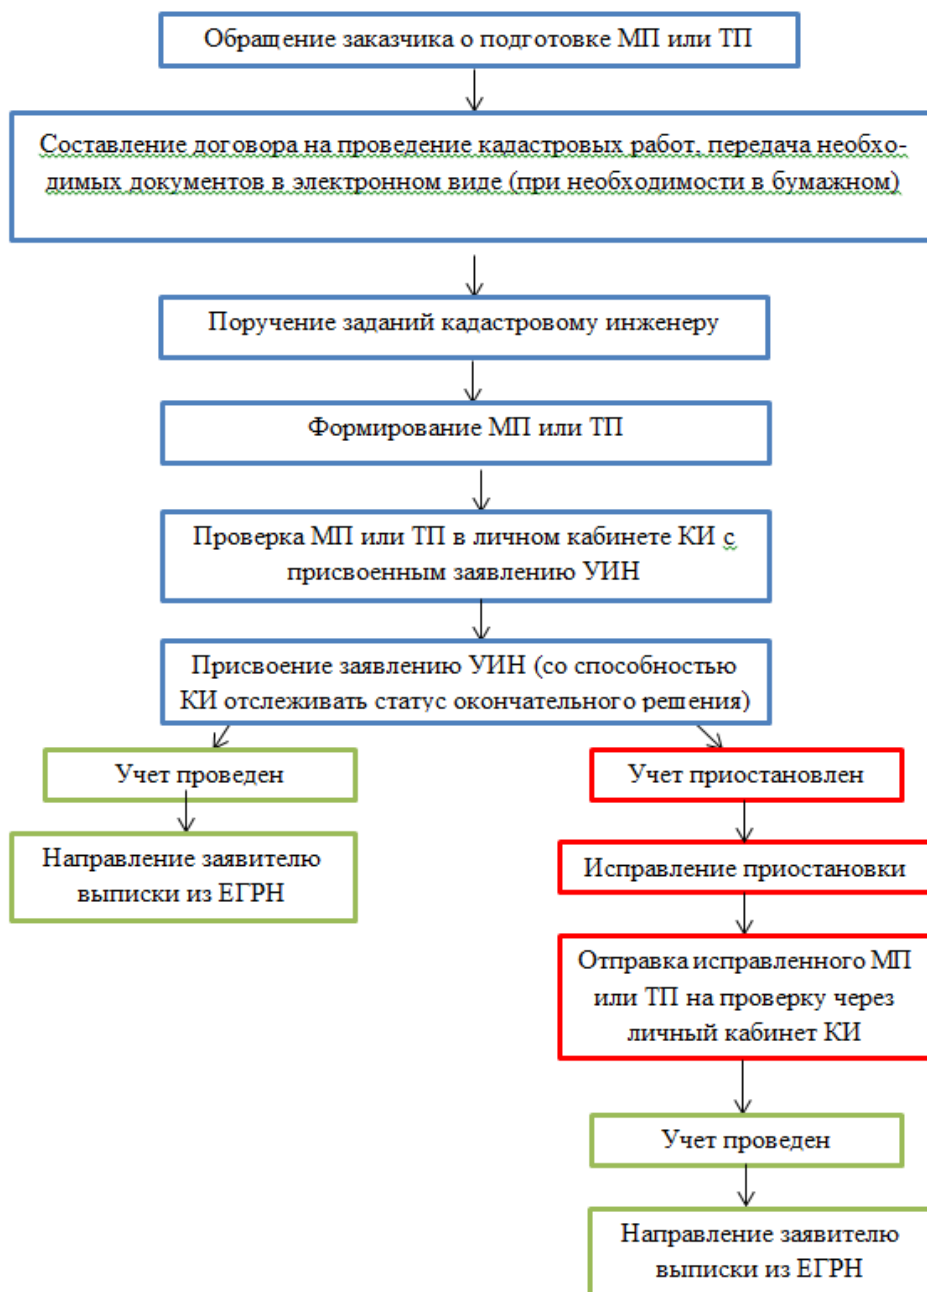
Обращение заказчика о подготовке МП или ТП

Составление договора на проведение кадастровых работ, передача необходимых документов в электронном виде (при необходимости в бумажном)

Поручение заданий кадастровому инженеру

Формирование МП или ТП

Проверка МП или ТП в личном кабинете КИ с присвоенным заявлению УИН

Присвоение заявлению УИН (со способностью КИ отслеживать статус окончательного решения)

Учет проведен

Направление заявителю выписки из ЕГРН

Учет приостановлен

Исправление приостановки

Отправка исправленного МП или ТП на проверку через личный кабинет КИ

Учет проведен

Направление заявителю выписки из ЕГРН